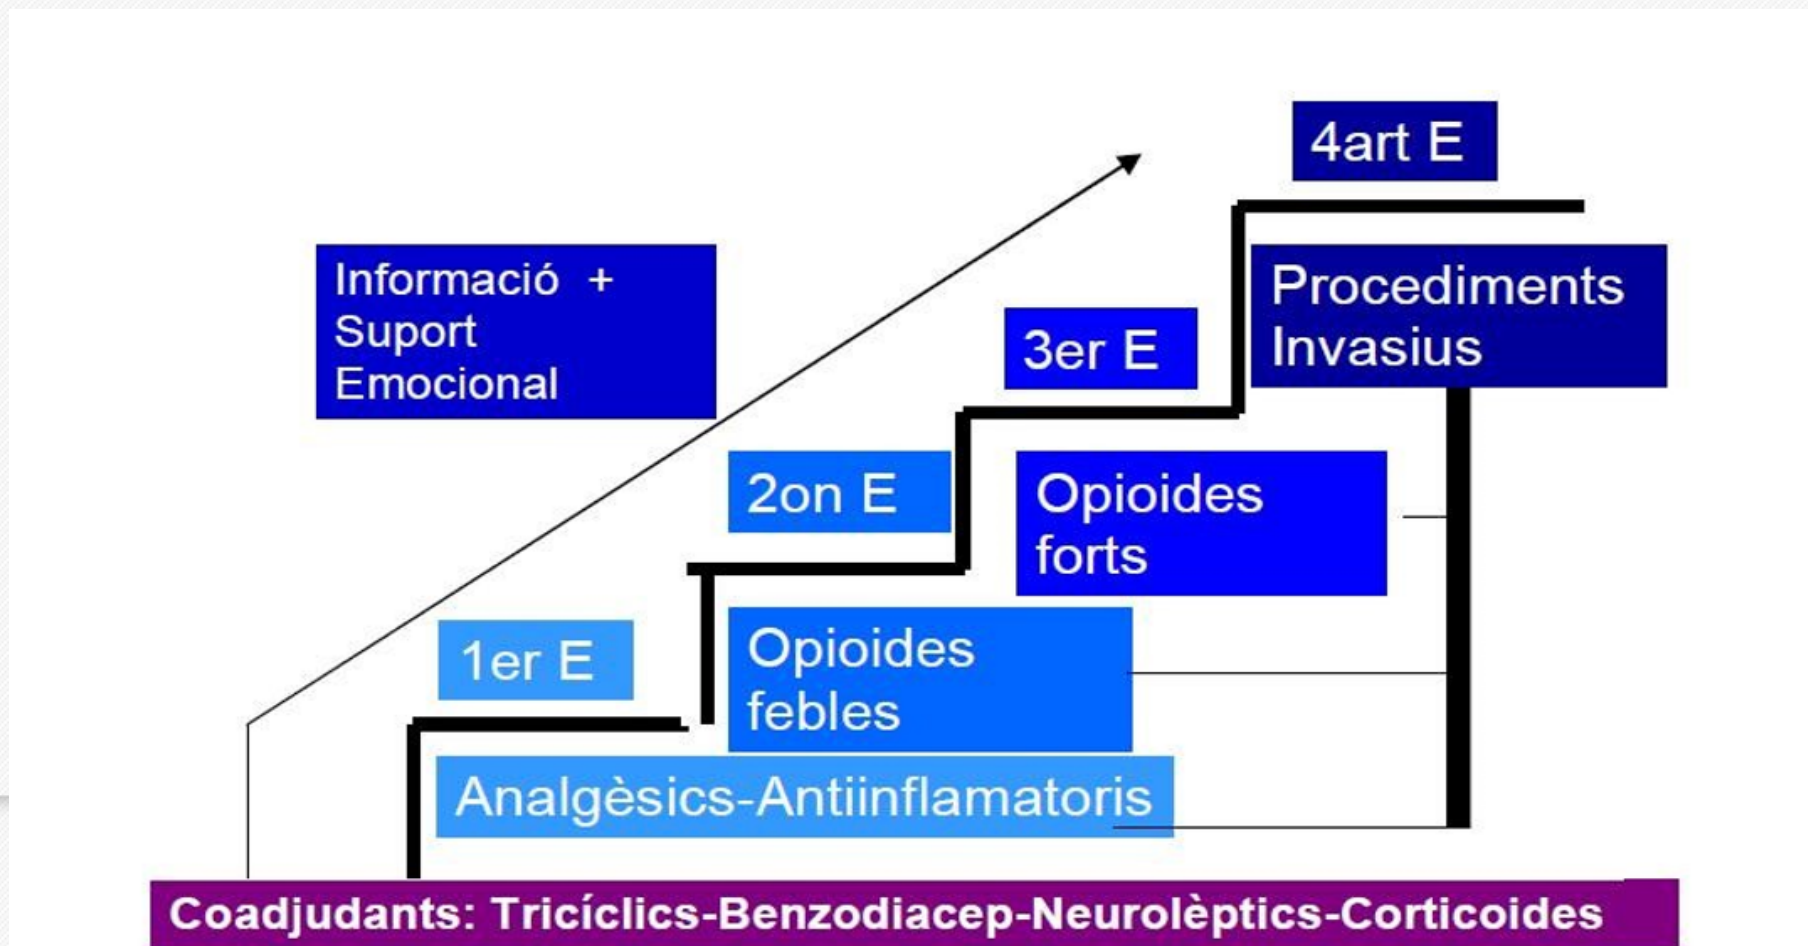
4art E

Informació + Suport Emocional

3er E

Procediments Invasius

2on E

Opioides forts

1er E

Opioides febles

Analgèsics-Antiinflamatoris

Coadjudants: Tricíclics-Benzodiacep-Neurolèptics-Corticoides